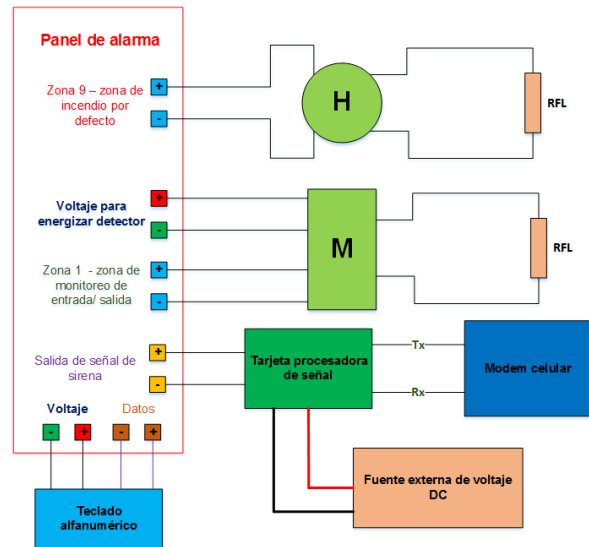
Panel de alarma

Zona 9 – zona de incendio por defecto

+
-

H

RFL

Voltaje para energizar detector

+
-

M

RFL

Zona 1 - zona de monitoreo de entrada/ salida

+
-

Salida de señal de sirena

+
-

Tarjeta procesadora de señal

Tx

Rx

Modem celular

Voltaje

Datos

-
+
-
+

Fuente externa de voltaje DC

Teclado alfanumérico